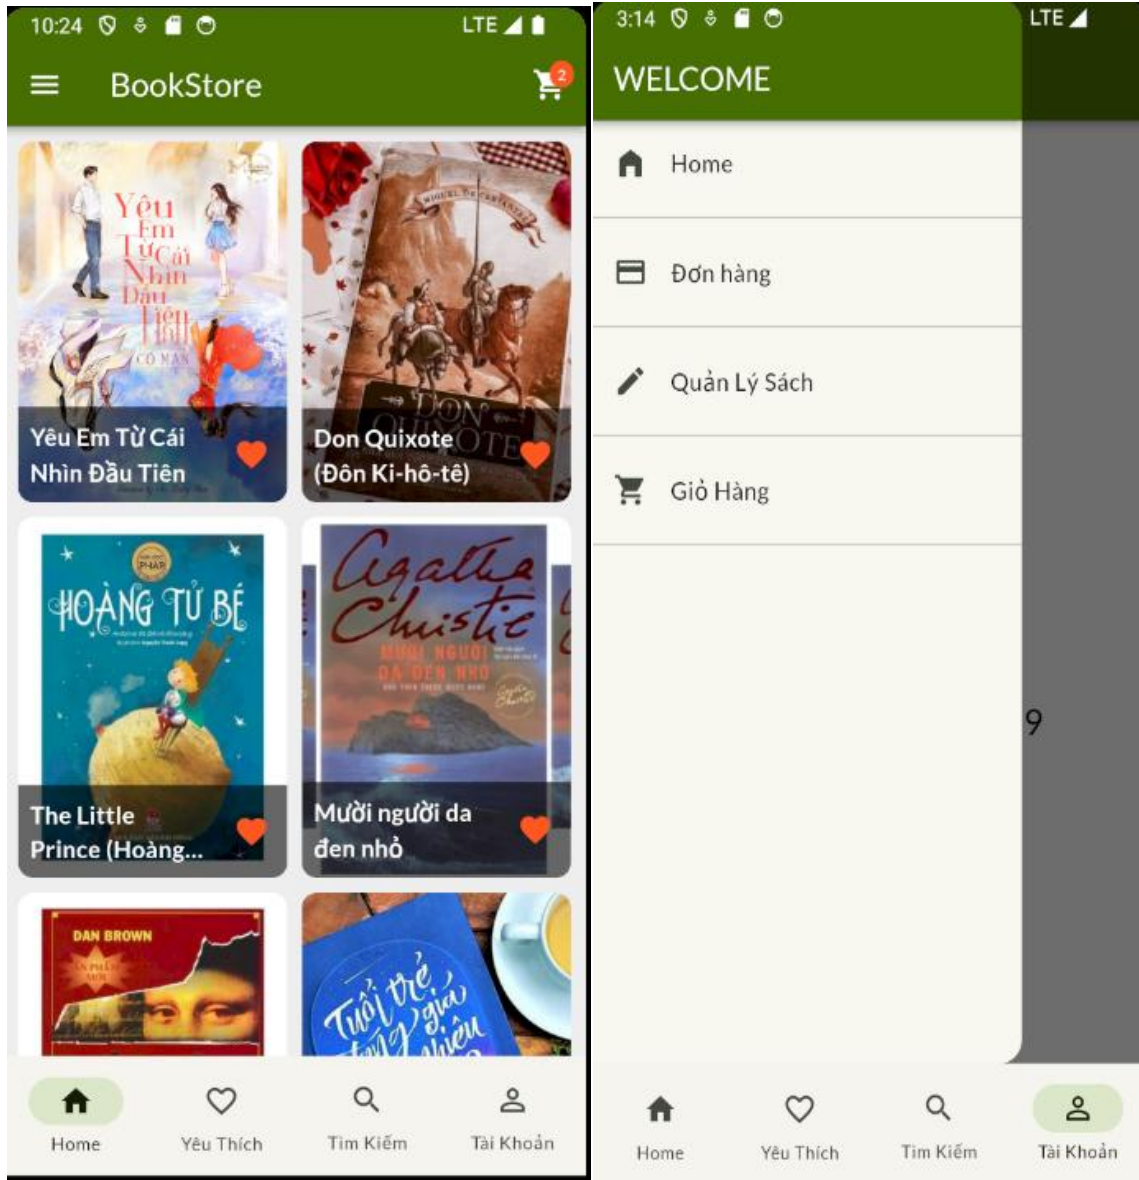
10:24 LTE

BookStore 2

Yêu Em Từ Cái Nhìn Đầu Tiên

Yêu Em Từ Cái Nhìn Đầu Tiên

CỐ MẠN

MIGUEL DE CERVANTES

DON QUIXOTE

Don Quixote (Đôn Ki-hô-tê)

PHAN

HOÀNG TỬ BÉ

The Little Prince (Hoàng...

Agatha Christie

MƯỜI NGƯỜI DA ĐEN NHỎ

Mười người da đen nhỏ

DAN BROWN

Tuổi trẻ đáng giá bao nhiêu

Home Yêu Thích Tìm Kiếm Tài Khoản

3:14 LTE

WELCOME

Home

Đơn hàng

Quản Lý Sách

Giỏ Hàng

9

Home Yêu Thích Tìm Kiếm Tài Khoản